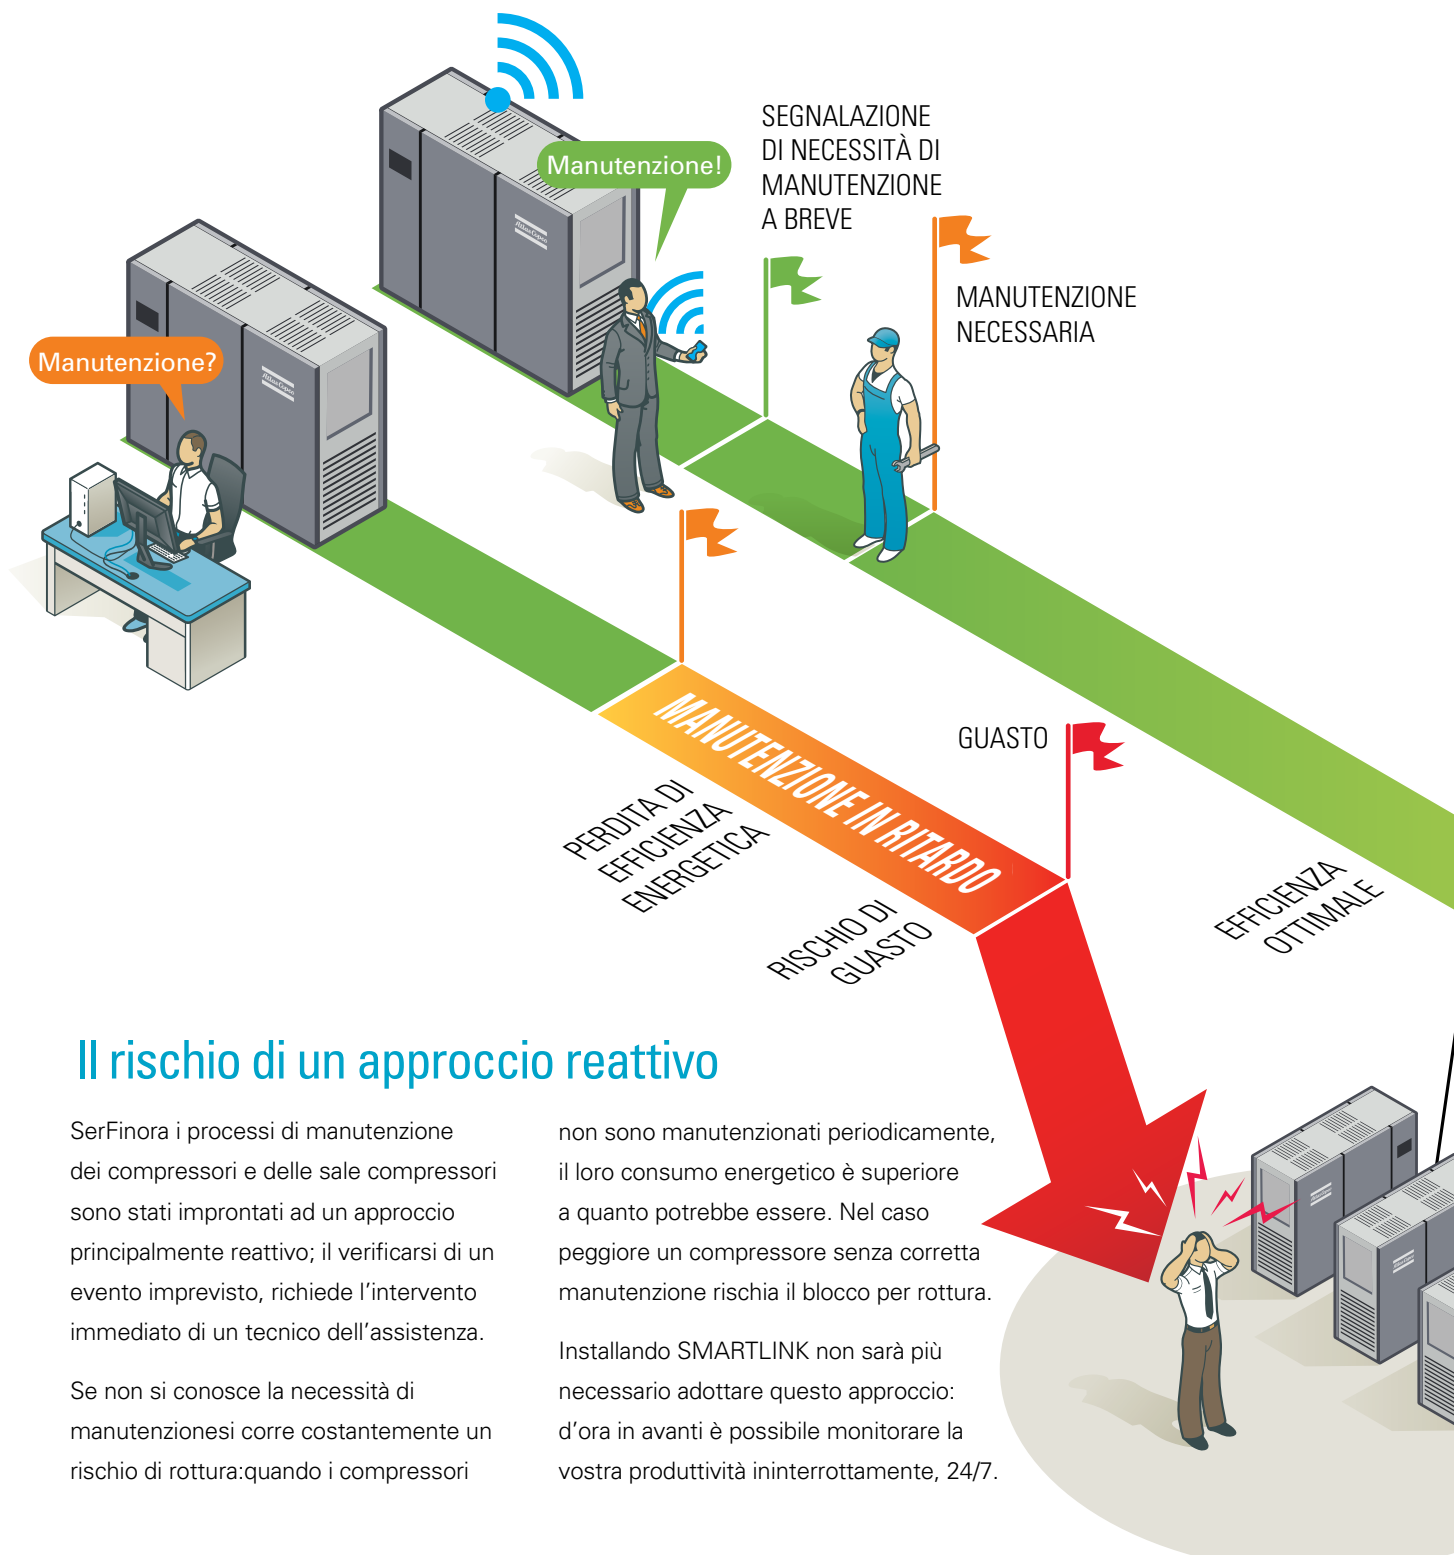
Manutenzione!

SEGNALAZIONE DI NECESSITÀ DI MANUTENZIONE A BREVE

MANUTENZIONE NECESSARIA

Manutenzione?

MANUTENZIONE IN RITARDO

GUASTO

PERDITA DI EFFICIENZA ENERGETICA

RISCHIO DI GUASTO

EFFICIENZA OTTIMALE

Il rischio di un approccio reattivo

SerFinora i processi di manutenzione dei compressori e delle sale compressori sono stati improntati ad un approccio principalmente reattivo; il verificarsi di un evento imprevisto, richiede l’intervento immediato di un tecnico dell’assistenza.

Se non si conosce la necessità di manutenzionesi corre costantemente un rischio di rottura:quando i compressori non sono manutenzionati periodicamente, il loro consumo energetico è superiore a quanto potrebbe essere. Nel caso peggiore un compressore senza corretta manutenzione rischia il blocco per rottura.

Installando SMARTLINK non sarà più necessario adottare questo approccio: d’ora in avanti è possibile monitorare la vostra produttività ininterrottamente, 24/7.